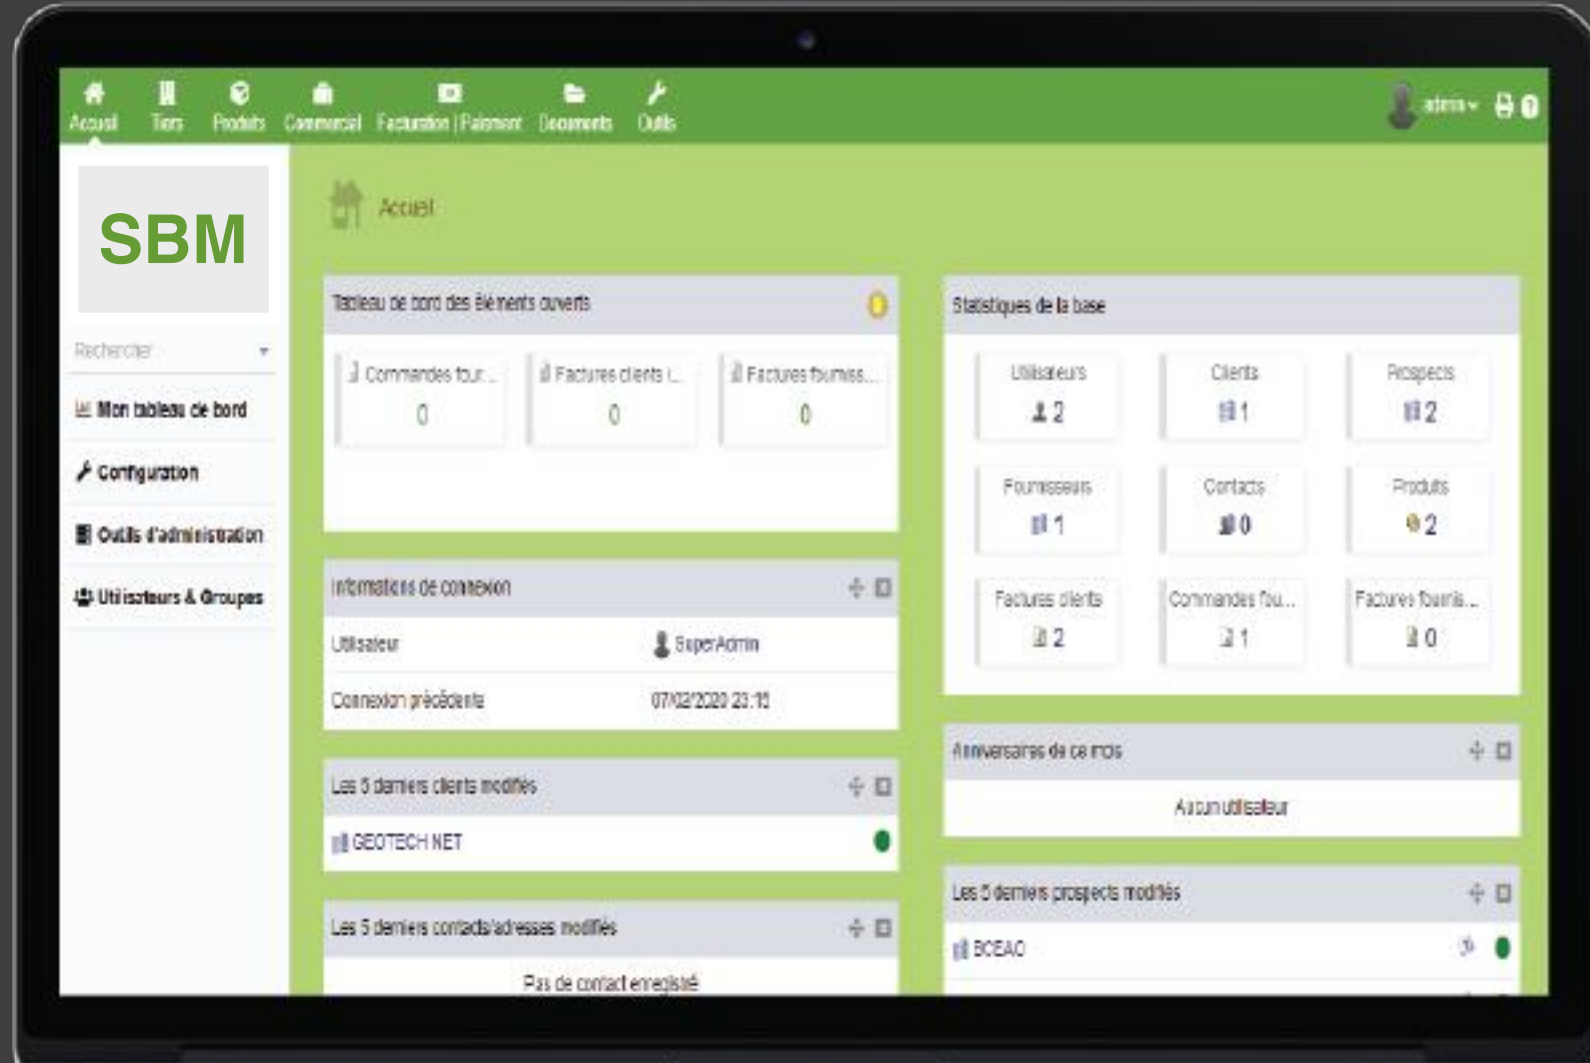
Accueil Tiers Produits Commercial Facturation | Paiement Documents Outils

admin

SBM

Rechercher

Mon tableau de bord

Configuration

Outils d'administration

Utilisateurs & Groupes

Accueil

Tableau de bord des éléments ouverts

Commandes four... 0

Factures clients i... 0

Factures fourniss... 0

Informations de connexion

| Utilisateur | SuperAdmin |
|---|---|
| Connexion précédente | 07/02/2020 23:15 |

Les 5 derniers clients modifiés

GEOTECH NET

Les 5 derniers contacts/adresses modifiés

Pas de contact enregistré

Statistiques de la base

Utilisateurs 2

Clients 1

Prospects 2

Fournisseurs 1

Contacts 0

Produits 2

Factures clients 2

Commandes fou... 1

Factures fournis... 0

Anniversaires de ce mois

Aucun utilisateur

Les 5 derniers prospects modifiés

BCEAO